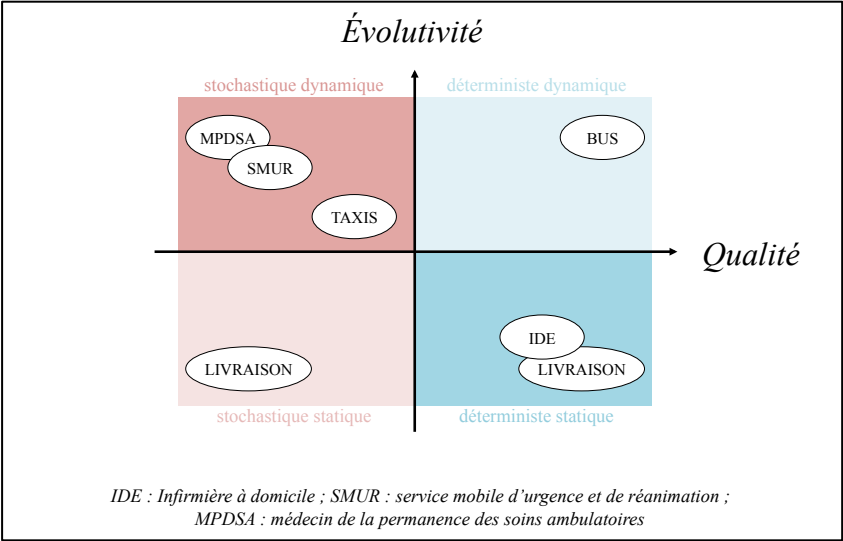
Évolutivité

stochastique dynamique

déterministe dynamique

MPDSA

SMUR

TAXIS

BUS

Qualité

IDE

LIVRAISON

LIVRAISON

stochastique statique

déterministe statique

IDE : Infirmière à domicile ; SMUR : service mobile d’urgence et de réanimation ; MPDSA : médecin de la permanence des soins ambulatoires